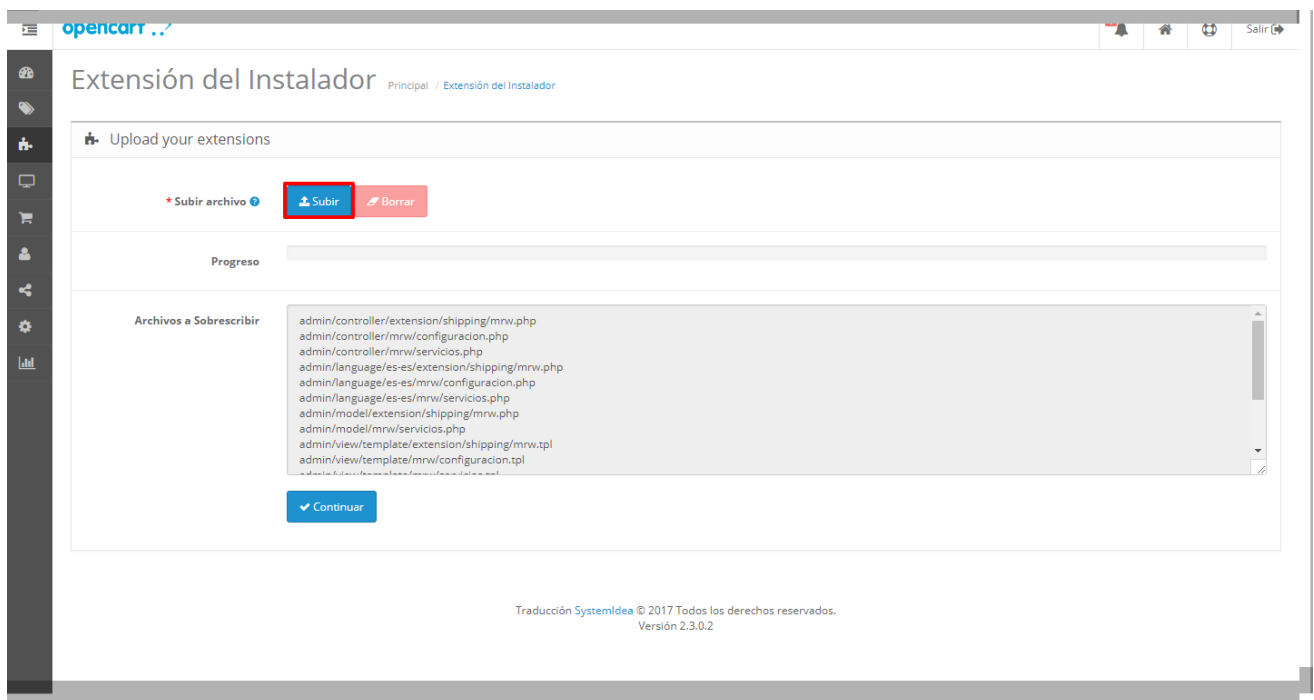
opencart

Salir

Extensión del Instalador Principal / Extensión del Instalador

Upload your extensions

* Subir archivo

Subir

Borrar

Progreso

Archivos a Sobrescribir

admin/controller/extension/shipping/mrw.php
admin/controller/mrw/configuracion.php
admin/controller/mrw/servicios.php
admin/language/es-es/extension/shipping/mrw.php
admin/language/es-es/mrw/configuracion.php
admin/language/es-es/mrw/servicios.php
admin/model/extension/shipping/mrw.php
admin/model/mrw/servicios.php
admin/view/template/extension/shipping/mrw.tpl
admin/view/template/mrw/configuracion.tpl
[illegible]

Continuar

Traducción SystemIdea © 2017 Todos los derechos reservados.
Versión 2.3.0.2